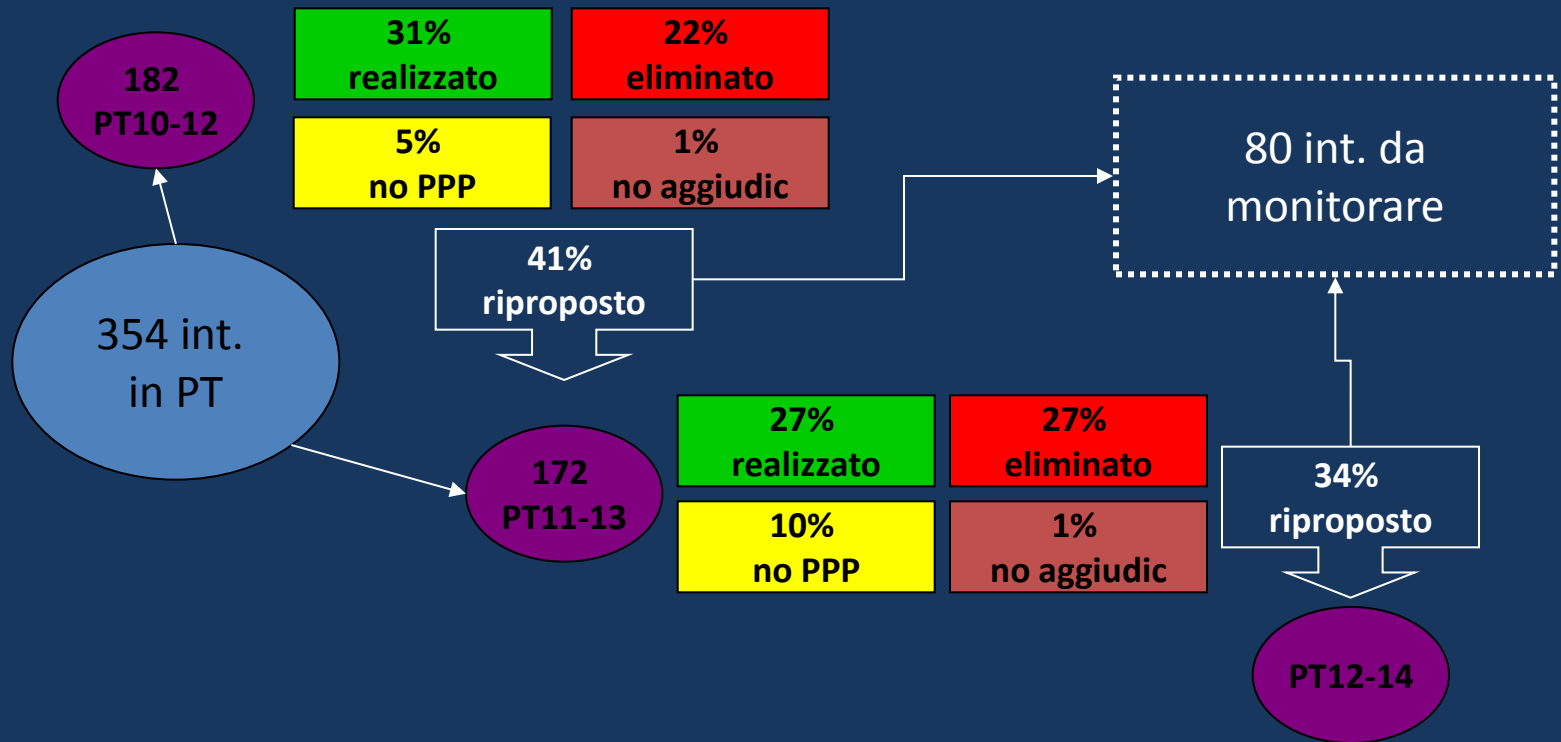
182
PT10-12

31%
realizzato

22%
eliminato

5%
no PPP

1%
no aggiudic

80 int. da monitorare

41%
riproposto

354 int.
in PT

172
PT11-13

27%
realizzato

27%
eliminato

10%
no PPP

1%
no aggiudic

34%
riproposto

PT12-14